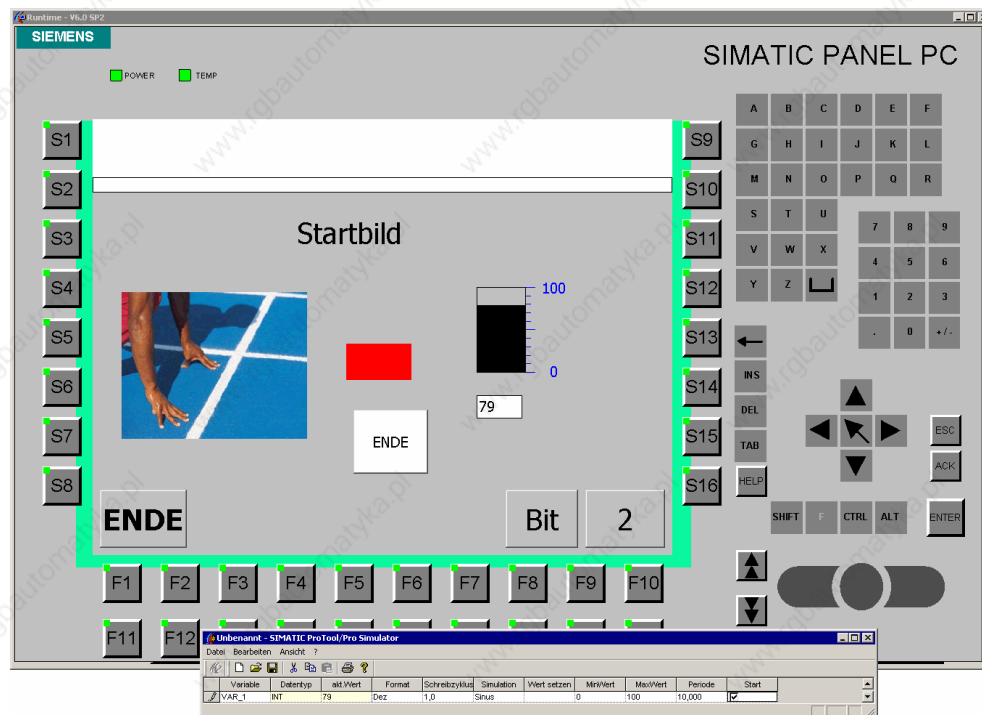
Runtime - V6.0 SP2

SIEMENS

SIMATIC PANEL PC

POWER TEMP

S1
S2
S3
S4
S5
S6
S7
S8

Startbild

100
0

79

ENDE

ENDE

Bit

2

S9
S10
S11
S12
S13
S14
S15
S16

A B C D E F
G H I J K L
M N O P Q R
S T U
V W X
Y Z

7 8 9
4 5 6
1 2 3
. 0 +/-

INS
DEL
TAB
HELP

ESC
ACK

SHIFT F CTRL ALT ENTER

F1 F2 F3 F4 F5 F6 F7 F8 F9 F10
F11 F12

Unbenannt - SIMATIC ProTool/Pro Simulator

Datei Bearbeiten Ansicht ?

| Variable | Datentyp | akt.Wert | Format | Schreibzyklus | Simulation | Wert setzen | MinWert | MaxWert | Periode | Start |
|---|---|---|---|---|---|---|---|---|---|---|
| VAR_1 | INT | 79 | Dez | 1,0 | Sinus | | 0 | 100 | 10,000 | ☑ |

www.rgbautomatyka.pl